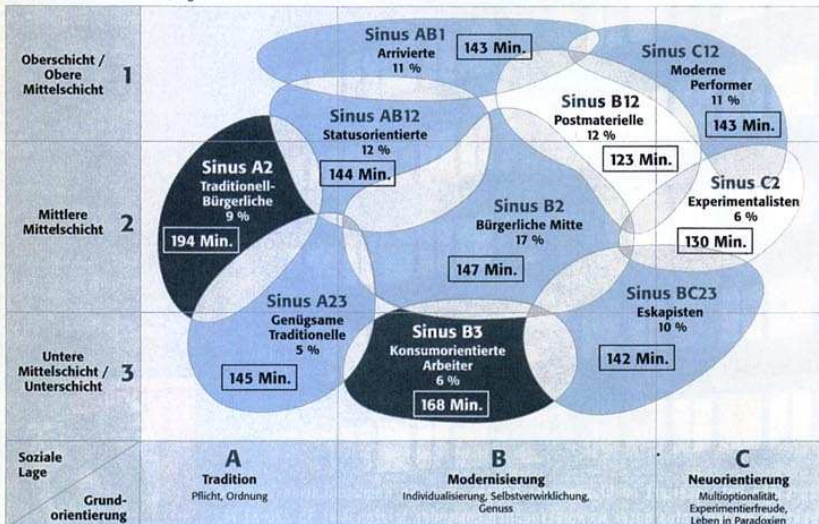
Oberschicht / Obere Mittelschicht 1

Mittlere Mittelschicht 2

Untere Mittelschicht / Unterschicht 3

Sinus AB1
Arrivierte
11 %
143 Min.

Sinus C12
Moderne Performer
11 %
143 Min.

Sinus B12
Postmaterielle
12 %
123 Min.

Sinus AB12
Statusorientierte
12 %
144 Min.

Sinus A2
Traditionell-Bürgerliche
9 %
194 Min.

Sinus C2
Experimentalisten
6 %
130 Min.

Sinus B2
Bürgerliche Mitte
17 %
147 Min.

Sinus BC23
Eskapisten
10 %
142 Min.

Sinus A23
Genügsame Traditionelle
5 %
145 Min.

Sinus B3
Konsumorientierte Arbeiter
6 %
168 Min.

| Soziale Lage / Grundorientierung | A Tradition Pflicht, Ordnung | B Modernisierung Individualisierung, Selbstverwirklichung, Genuss | C Neuorientierung Multioptionalität, Experimentierfreude, Leben in Paradoxien |